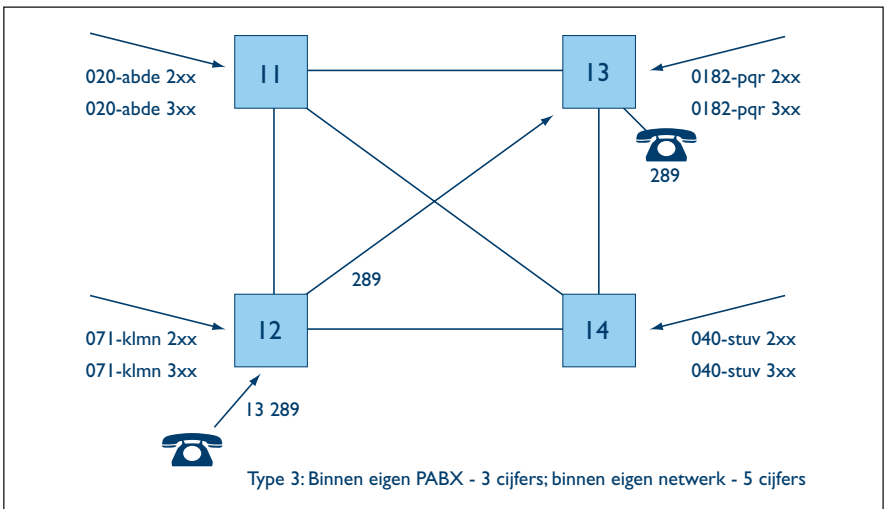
020-abde 2xx
020-abde 3xx

11

13

0182-pqr 2xx
0182-pqr 3xx

289

289

071-klmn 2xx
071-klmn 3xx

12

14

040-stuv 2xx
040-stuv 3xx

13 289

Type 3: Binnen eigen PABX - 3 cijfers; binnen eigen netwerk - 5 cijfers